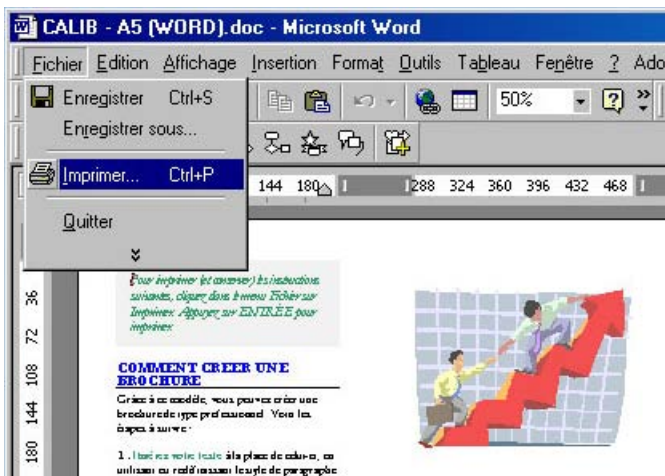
CALIB - A5 (WORD).doc - Microsoft Word

Fichier Edition Affichage Insertion Format Outils Tableau Fenêtre ? Ado

Enregistrer Ctrl+S
Enregistrer sous...
Imprimer... Ctrl+P
Quitter

50%

144 180 288 324 360 396 432 468

36 72 108 144 180

Pour imprimer (et conserver) les instructions suivantes, cliquez dans le menu Fichier sur Imprimer. Appuyer sur ENTRÉE pour imprimer.

COMMENT CREER UNE BROCHURE

Grâce à ce modèle, vous pouvez créer une brochure de type professionnel. Voici les étapes à suivre :

1. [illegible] à la place de celui-ci, en utilisant ou redéfinissant le style de paragraphe